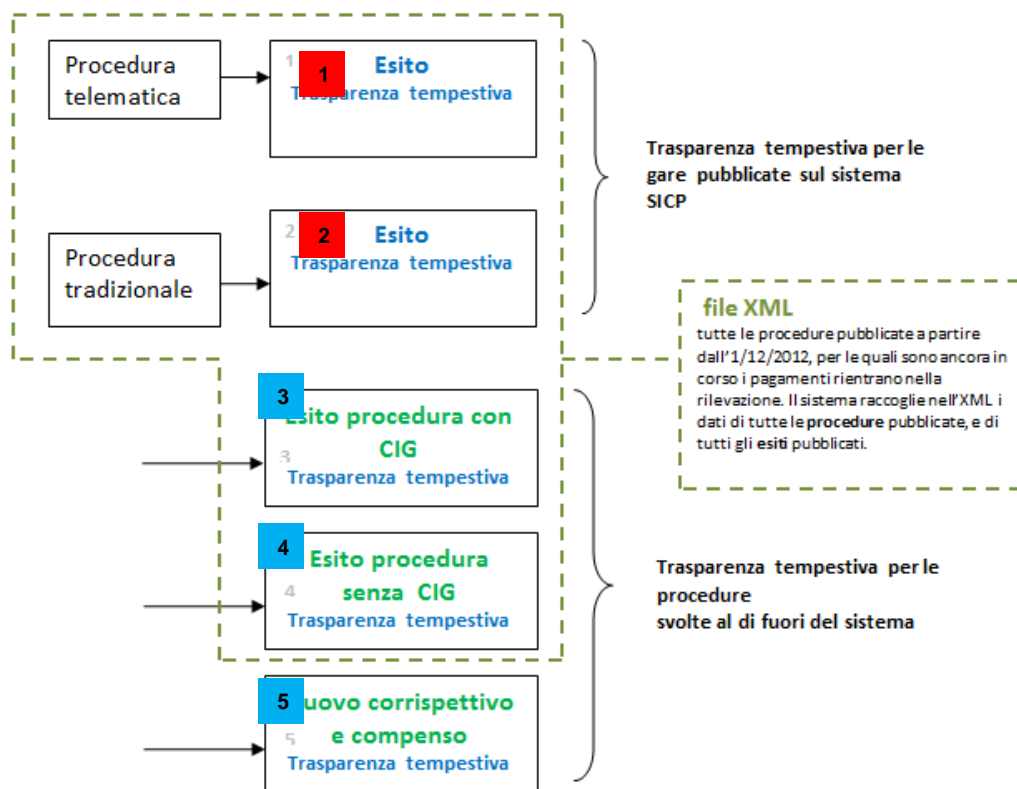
Procedura telematica

1
1 Esito
Trasparenza tempestiva

Procedura tradizionale

2
2 Esito
Trasparenza tempestiva

Trasparenza tempestiva per le gare pubblicate sul sistema SICP

file XML
tutte le procedure pubblicate a partire dall'1/12/2012, per le quali sono ancora in corso i pagamenti rientrano nella rilevazione. Il sistema raccoglie nell'XML i dati di tutte le procedure pubblicate, e di tutti gli esiti pubblicati.

3
Esito procedura con CIG
3
Trasparenza tempestiva

4
Esito procedura senza CIG
4
Trasparenza tempestiva

Trasparenza tempestiva per le procedure
svolte al di fuori del sistema

5
uovo corrispettivo e compenso
5
Trasparenza tempestiva